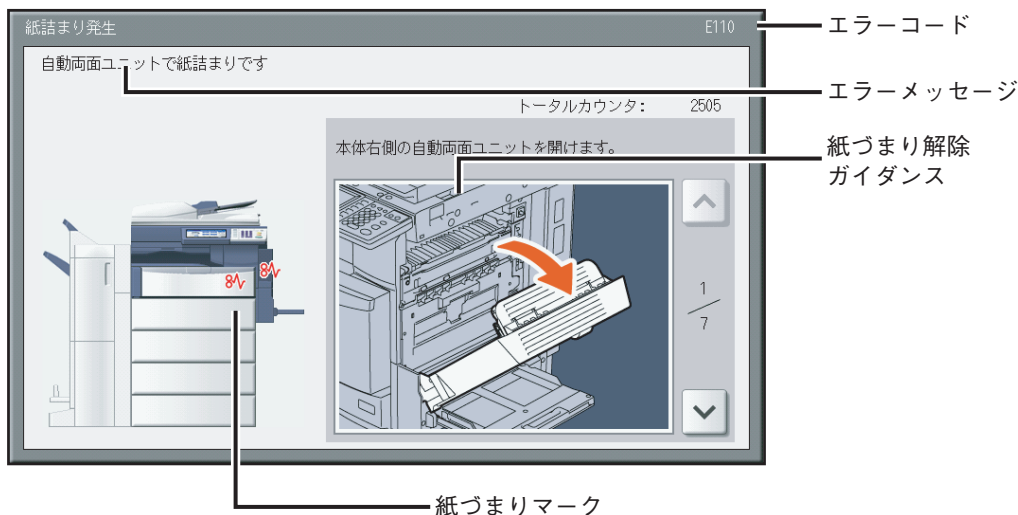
紙詰まり発生

E110

エラーコード

自動両面ユニットで紙詰まりです

エラーメッセージ

トータルカウンタ： 2505

本体右側の自動両面ユニットを開けます。

紙づまり解除
ガイダンス

$\frac{1}{7}$

紙づまりマーク